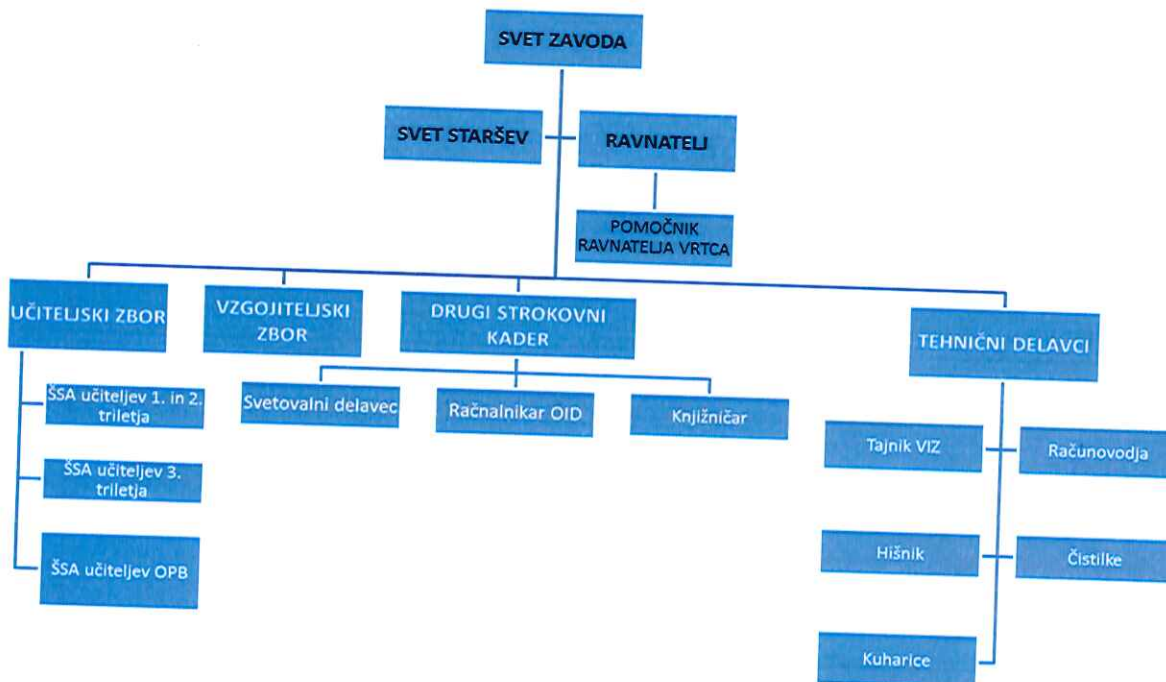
SVET ZAVODA

SVET STARŠEV

RAVNATELJ

POMOČNIK RAVNATELJA VRTCA

UČITELJSKI ZBOR

VZGOJITELJSKI ZBOR

DRUGI STROKOVNI KADER

TEHNIČNI DELAVCI

ŠSA učiteljev 1. in 2. triletja

ŠSA učiteljev 3. triletja

ŠSA učiteljev OPB

Svetovalni delavec

Računalnikar OID

Knjižničar

Tajnik VIZ

Računovodja

Hišnik

Čistilke

Kuharice